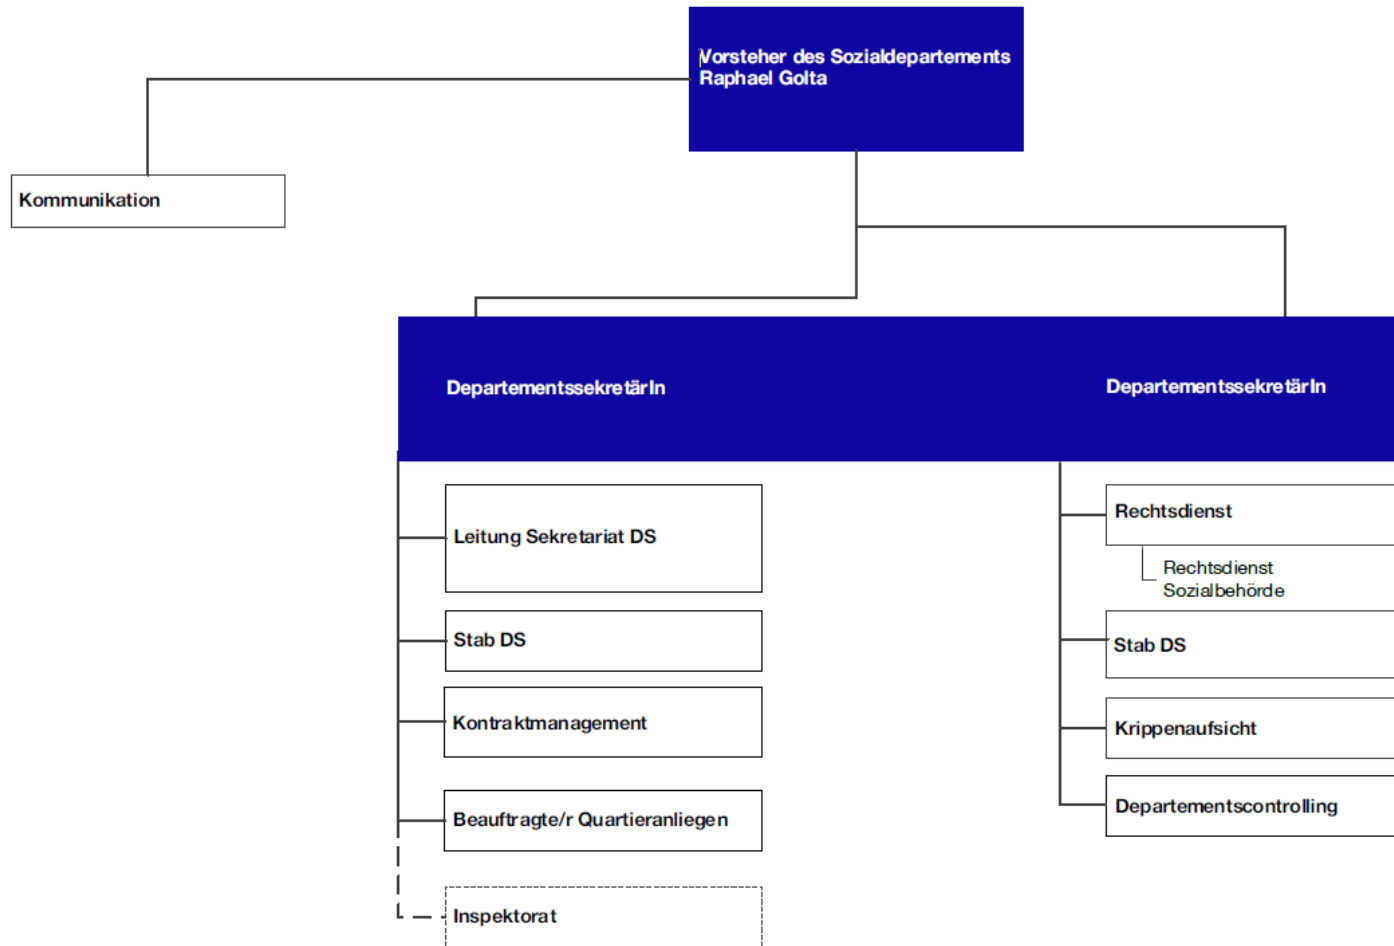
Vorsteher des Sozialdepartements
Raphael Golta

Kommunikation

DepartementssekretärIn

DepartementssekretärIn

Leitung Sekretariat DS

Stab DS

Kontraktmanagement

Beauftragte/r Quartieranliegen

Inspektorat

Rechtsdienst

Rechtsdienst Sozialbehörde

Stab DS

Krippenaufsicht

Departementscontrolling